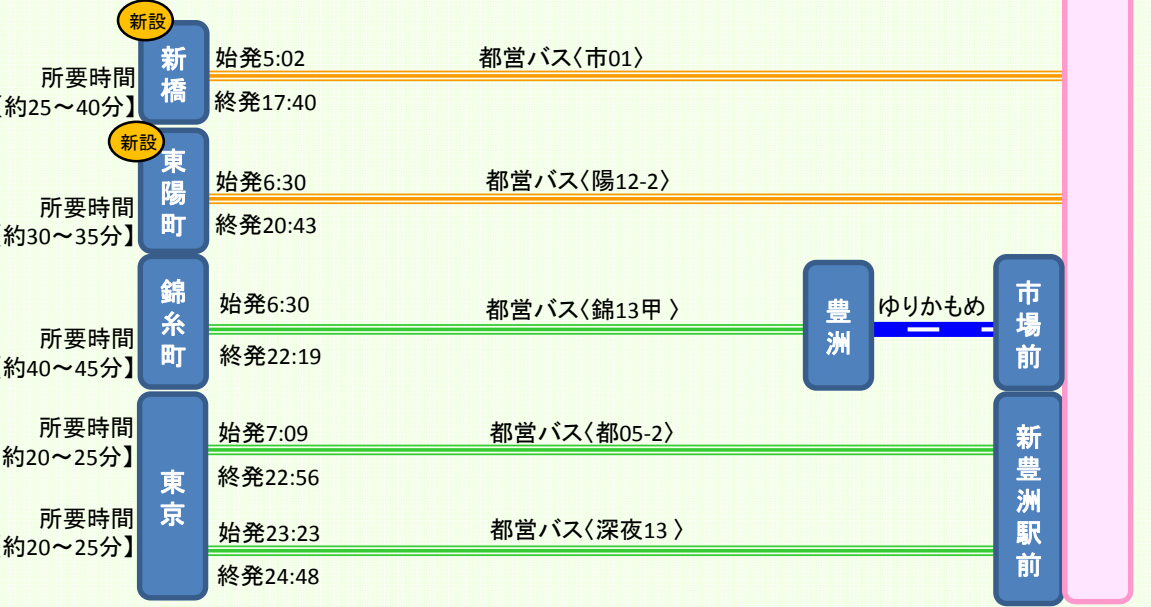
所要時間
[約25～40分】

新設
新橋

始発5:02
終発17:40

都営バス〈市01〉

所要時間
約30～35分】

新設
東陽町

始発6:30
終発20:43

都営バス〈陽12-2〉

所要時間
約40～45分】

錦糸町

始発6:30
終発22:19

都営バス〈錦13甲 〉

豊洲

ゆりかもめ

市場前

所要時間
約20～25分】

東京

始発7:09
終発22:56

都営バス〈都05-2〉

所要時間
約20～25分】

始発23:23
終発24:48

都営バス〈深夜13 〉

新豊洲駅前